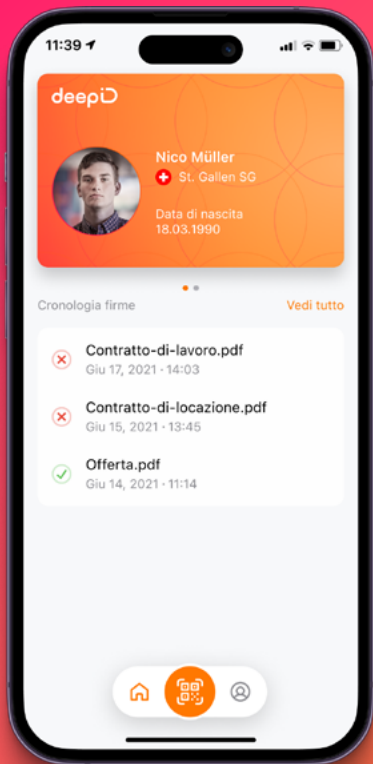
11:39

deepiD

Nico Müller
St. Gallen SG

Data di nascita
18.03.1990

Cronologia firme
Vedi tutto

Contratto-di-lavoro.pdf
Giu 17, 2021 · 14:03

Contratto-di-locazione.pdf
Giu 15, 2021 · 13:45

Offerta.pdf
Giu 14, 2021 · 11:14